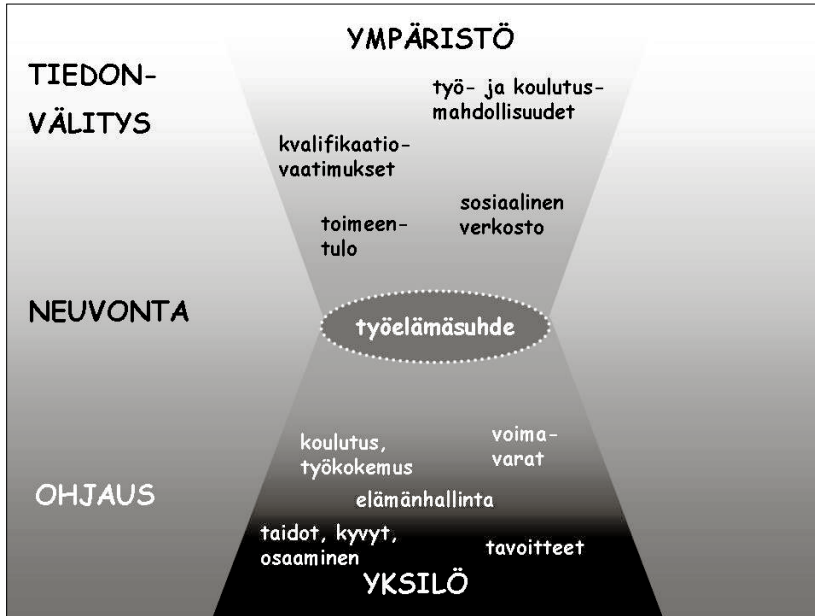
YMPÄRISTÖ

TIEDON-VÄLITYS

työ- ja koulutusmahdollisuudet

kvalifikaatiovaatimukset

sosiaalinen verkosto

toimeentulo

NEUVONTA

työelämäsuhde

koulutus, työkokemus

voimavarat

OHJAUS

elämänhallinta

taidot, kyvyt, osaaminen

tavoitteet

YKSILÖ